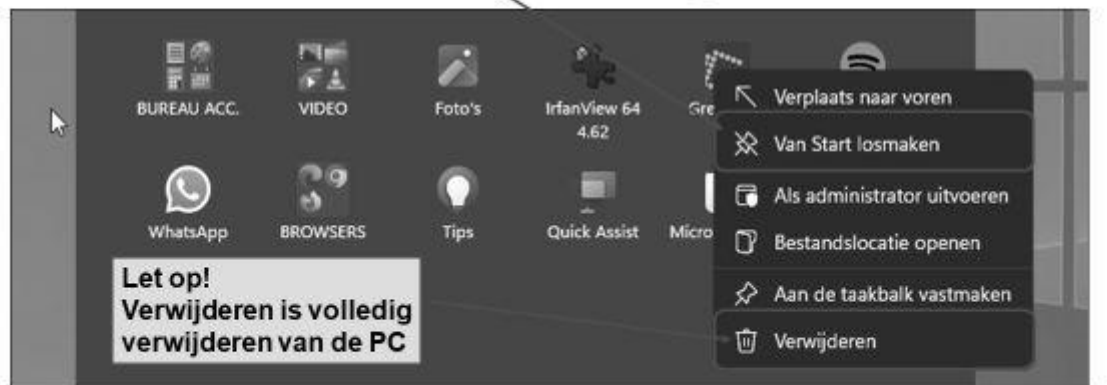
BUREAU ACC.
VIDEO
Foto's
IrfanView 64 4.62
Gre

WhatsApp
BROWSERS
Tips
Quick Assist
Micro

Verplaats naar voren
Van Start losmaken
Als administrator uitvoeren
Bestandslocatie openen
Aan de taakbalk vastmaken
Verwijderen

Let op!
Verwijderen is volledig verwijderen van de PC